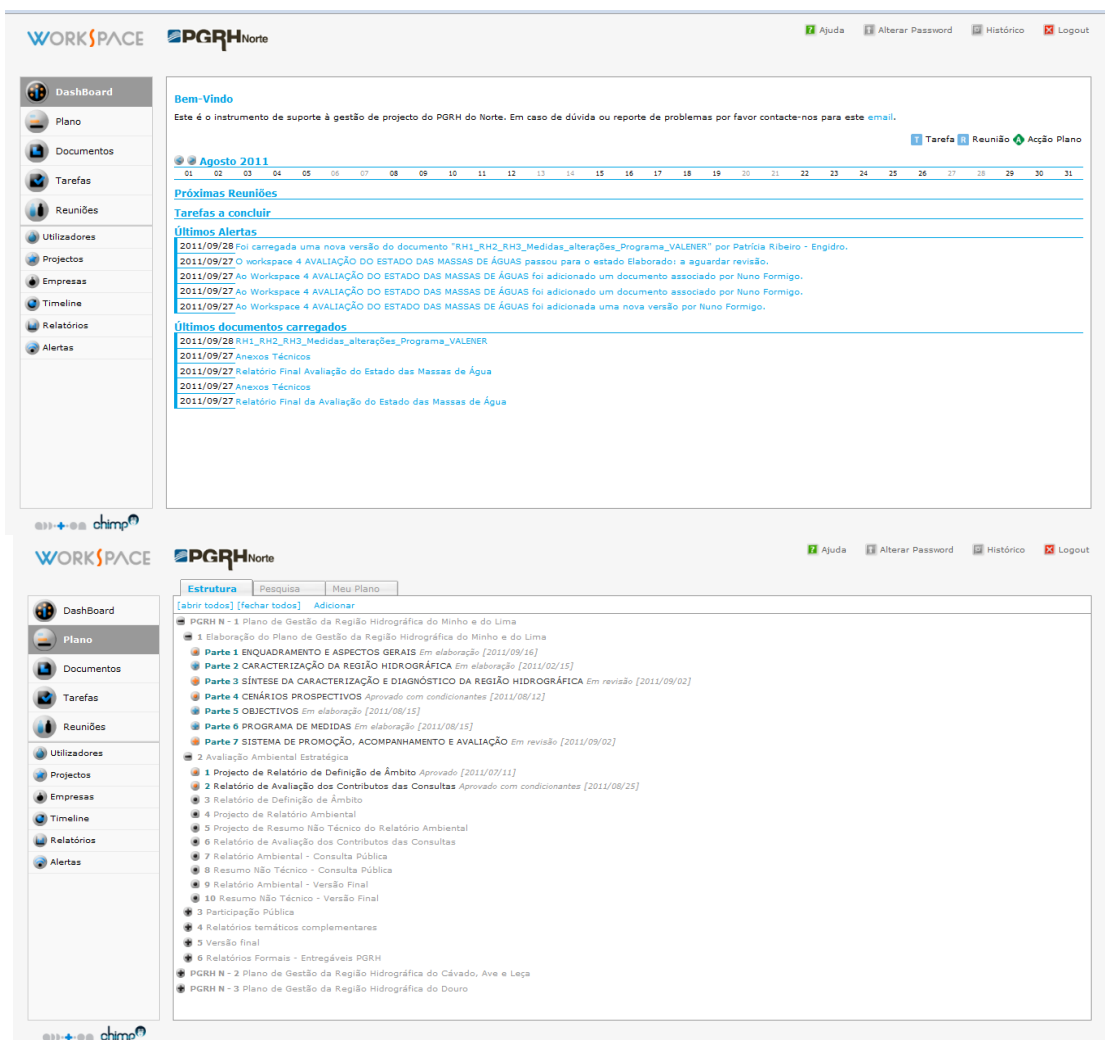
WORKSPACE PGRH Norte

Ajuda Alterar Password Histórico Logout

DashBoard
Plano
Documentos
Tarefas
Reuniões
Utilizadores
Projectos
Empresas
Timeline
Relatórios
Alertas

Bem-Vindo

Este é o instrumento de suporte à gestão de projecto do PGRH do Norte. Em caso de dúvida ou reporte de problemas por favor contacte-nos para este email.

T Tarefa R Reunião A Acção Plano

Agosto 2011

01 02 03 04 05 06 07 08 09 10 11 12 13 14 15 16 17 18 19 20 21 22 23 24 25 26 27 28 29 30 31

Próximas Reuniões

Tarefas a concluir

Últimos Alertas

2011/09/28 Foi carregada uma nova versão do documento "RH1_RH2_RH3_Medidas_alterações_Programa_VALENER" por Patrícia Ribeiro - Engidro.
2011/09/27 O workspace 4 AVALIAÇÃO DO ESTADO DAS MASSAS DE ÁGUAS passou para o estado Elaborado: a aguardar revisão.
2011/09/27 Ao Workspace 4 AVALIAÇÃO DO ESTADO DAS MASSAS DE ÁGUAS foi adicionado um documento associado por Nuno Formigo.
2011/09/27 Ao Workspace 4 AVALIAÇÃO DO ESTADO DAS MASSAS DE ÁGUAS foi adicionado um documento associado por Nuno Formigo.
2011/09/27 Ao Workspace 4 AVALIAÇÃO DO ESTADO DAS MASSAS DE ÁGUAS foi adicionada uma nova versão por Nuno Formigo.

Últimos documentos carregados

2011/09/28 RH1_RH2_RH3_Medidas_alterações_Programa_VALENER
2011/09/27 Anexos Técnicos
2011/09/27 Relatório Final Avaliação do Estado das Massas de Água
2011/09/27 Anexos Técnicos
2011/09/27 Relatório Final da Avaliação do Estado das Massas de Água

chimp

WORKSPACE PGRH Norte

Ajuda Alterar Password Histórico Logout

Estrutura Pesquisa Meu Plano

[abrir todos] [fechar todos] Adicionar

DashBoard
Plano
Documentos
Tarefas
Reuniões
Utilizadores
Projectos
Empresas
Timeline
Relatórios
Alertas

PGRH N - 1 Plano de Gestão da Região Hidrográfica do Minho e do Lima
1 Elaboração do Plano de Gestão da Região Hidrográfica do Minho e do Lima
Parte 1 ENQUADRAMENTO E ASPECTOS GERAIS Em elaboração [2011/09/16]
Parte 2 CARACTERIZAÇÃO DA REGIÃO HIDROGRÁFICA Em elaboração [2011/02/15]
Parte 3 SÍNTESE DA CARACTERIZAÇÃO E DIAGNÓSTICO DA REGIÃO HIDROGRÁFICA Em revisão [2011/09/02]
Parte 4 CENÁRIOS PROSPECTIVOS Aprovado com condicionantes [2011/08/12]
Parte 5 OBJECTIVOS Em elaboração [2011/08/15]
Parte 6 PROGRAMA DE MEDIDAS Em elaboração [2011/08/15]
Parte 7 SISTEMA DE PROMOÇÃO, ACOMPANHAMENTO E AVALIAÇÃO Em revisão [2011/09/02]
2 Avaliação Ambiental Estratégica
1 Projecto de Relatório de Definição de Âmbito Aprovado [2011/07/11]
2 Relatório de Avaliação dos Contributos das Consultas Aprovado com condicionantes [2011/08/25]
3 Relatório de Definição de Âmbito
4 Projecto de Relatório Ambiental
5 Projecto de Resumo Não Técnico do Relatório Ambiental
6 Relatório de Avaliação dos Contributos das Consultas
7 Relatório Ambiental - Consulta Pública
8 Resumo Não Técnico - Consulta Pública
9 Relatório Ambiental - Versão Final
10 Resumo Não Técnico - Versão Final
3 Participação Pública
4 Relatórios temáticos complementares
5 Versão final
6 Relatórios Formais - Entregáveis PGRH
PGRH N - 2 Plano de Gestão da Região Hidrográfica do Cávado, Ave e Leça
PGRH N - 3 Plano de Gestão da Região Hidrográfica do Douro

chimp